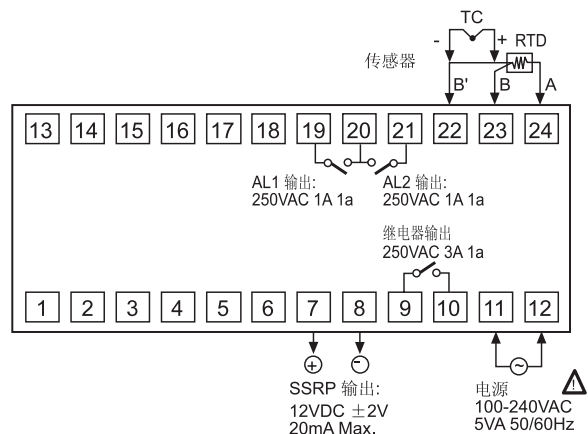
TC
- +
RTD
传感器
B'
B
A

| 13 | 14 | 15 | 16 | 17 | 18 | 19 | 20 | 21 | 22 | 23 | 24 |
|---|---|---|---|---|---|---|---|---|---|---|---|

AL1 输出:
250VAC 1A 1a

AL2 输出:
250VAC 1A 1a

继电器输出
250VAC 3A 1a

| 1 | 2 | 3 | 4 | 5 | 6 | 7 | 8 | 9 | 10 | 11 | 12 |
|---|---|---|---|---|---|---|---|---|---|---|---|

+
-

SSRP 输出:
12VDC $\pm$2V
20mA Max.

电源
100-240VAC
5VA 50/60Hz